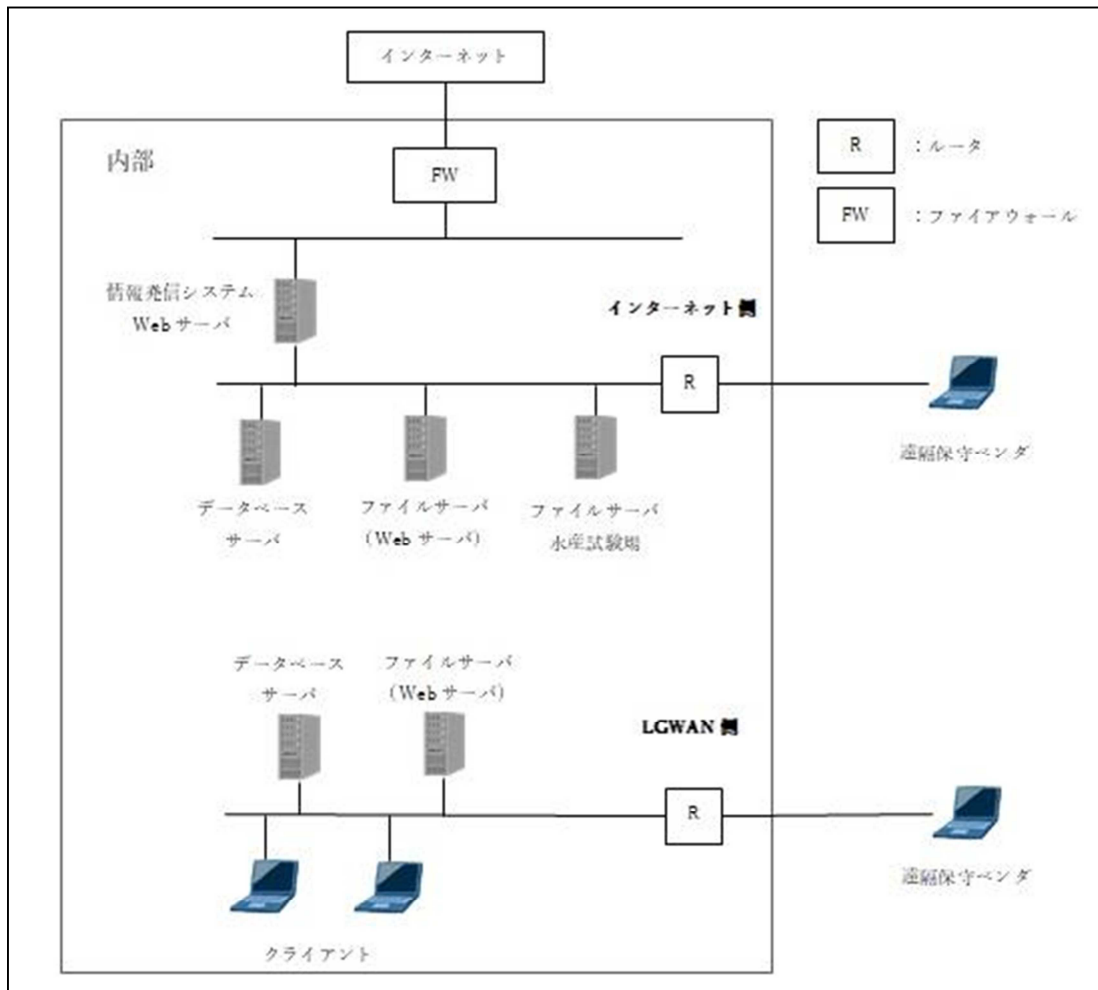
インターネット

内部

FW

R ：ルータ

FW ：ファイアウォール

情報発信システム
Webサーバ

インターネット側

R

遠隔保守ベンダ

データベース
サーバ

ファイルサーバ
（Webサーバ）

ファイルサーバ
水産試験場

データベース
サーバ

ファイルサーバ
（Webサーバ）

LGWAN側

R

遠隔保守ベンダ

クライアント